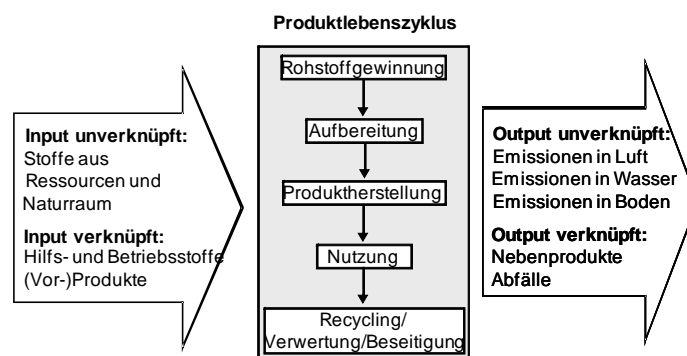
Produktlebenszyklus

Input unverknüpft:
Stoffe aus Ressourcen und Naturraum

Input verknüpft:
Hilfs- und Betriebsstoffe
(Vor-)Produkte

Rohstoffgewinnung

Aufbereitung

Produktherstellung

Nutzung

Recycling/
Verwertung/Beseitigung

Output unverknüpft:
Emissionen in Luft
Emissionen in Wasser
Emissionen in Boden

Output verknüpft:
Nebenprodukte
Abfälle